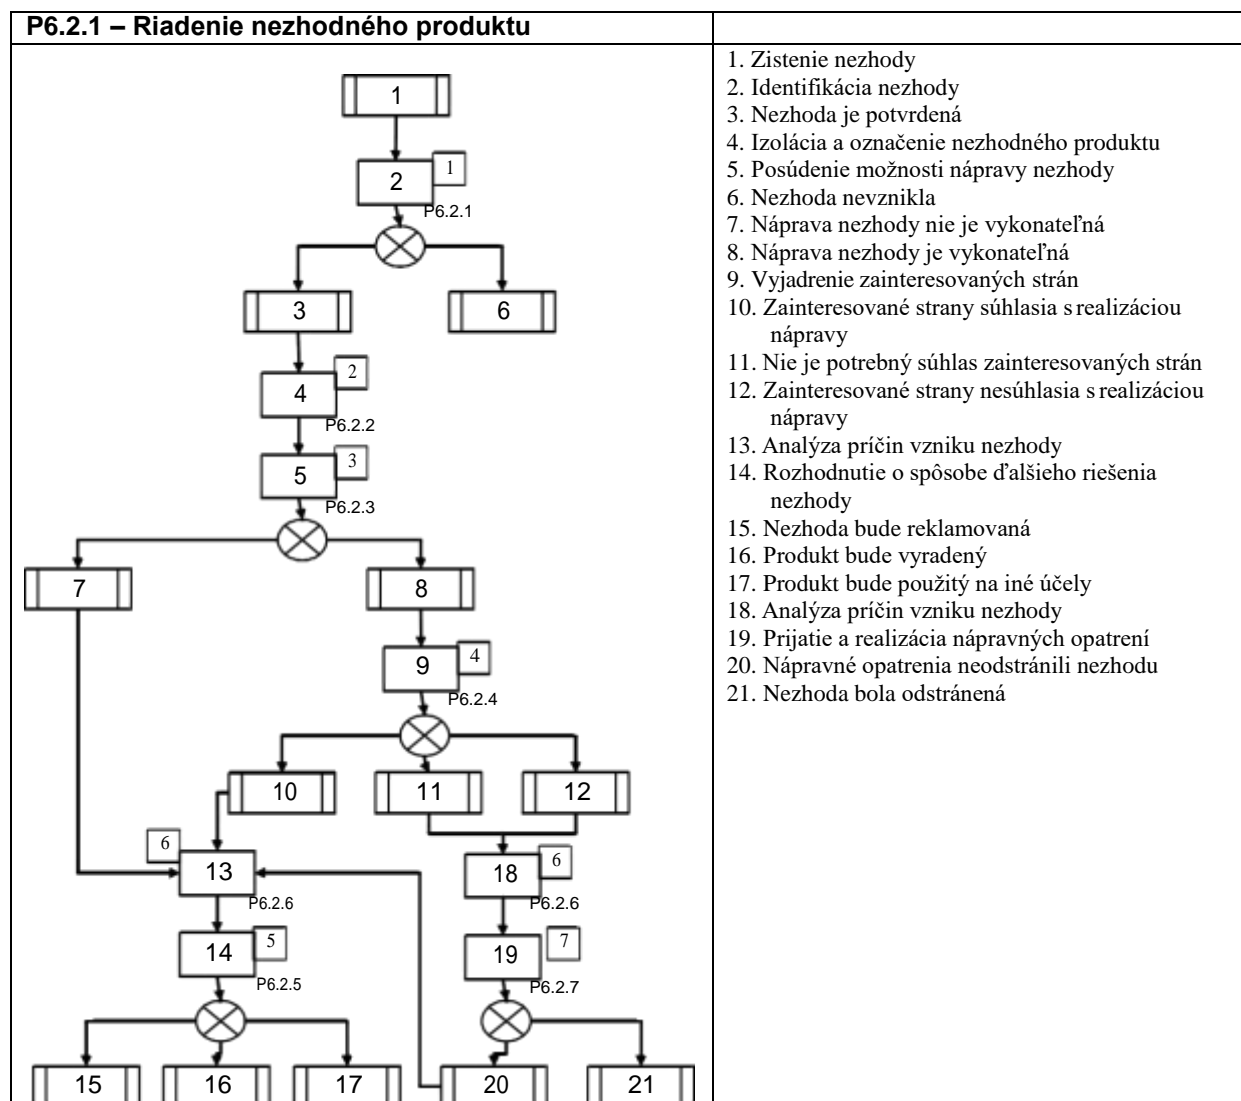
P6.2.1 – Riadenie nezhodného produktu

1
2 1 P6.2.1
3
6
4 2 P6.2.2
5 3 P6.2.3
7
8
9 4 P6.2.4
10
11
12
6 13 P6.2.6
18 6 P6.2.6
14 5 P6.2.5
19 7 P6.2.7
15
16
17
20
21

1. Zistenie nezhody
2. Identifikácia nezhody
3. Nezhoda je potvrdená
4. Izolácia a označenie nezhodného produktu
5. Posúdenie možnosti nápravy nezhody
6. Nezhoda nevznikla
7. Náprava nezhody nie je vykonateľná
8. Náprava nezhody je vykonateľná
9. Vyjadrenie zainteresovaných strán
10. Zainteresované strany súhlasia s realizáciou nápravy
11. Nie je potrebný súhlas zainteresovaných strán
12. Zainteresované strany nesúhlasia s realizáciou nápravy
13. Analýza príčin vzniku nezhody
14. Rozhodnutie o spôsobe ďalšieho riešenia nezhody
15. Nezhoda bude reklamovaná
16. Produkt bude vyradený
17. Produkt bude použitý na iné účely
18. Analýza príčin vzniku nezhody
19. Prijatie a realizácia nápravných opatrení
20. Nápravné opatrenia neodstránili nezhodu
21. Nezhoda bola odstránená